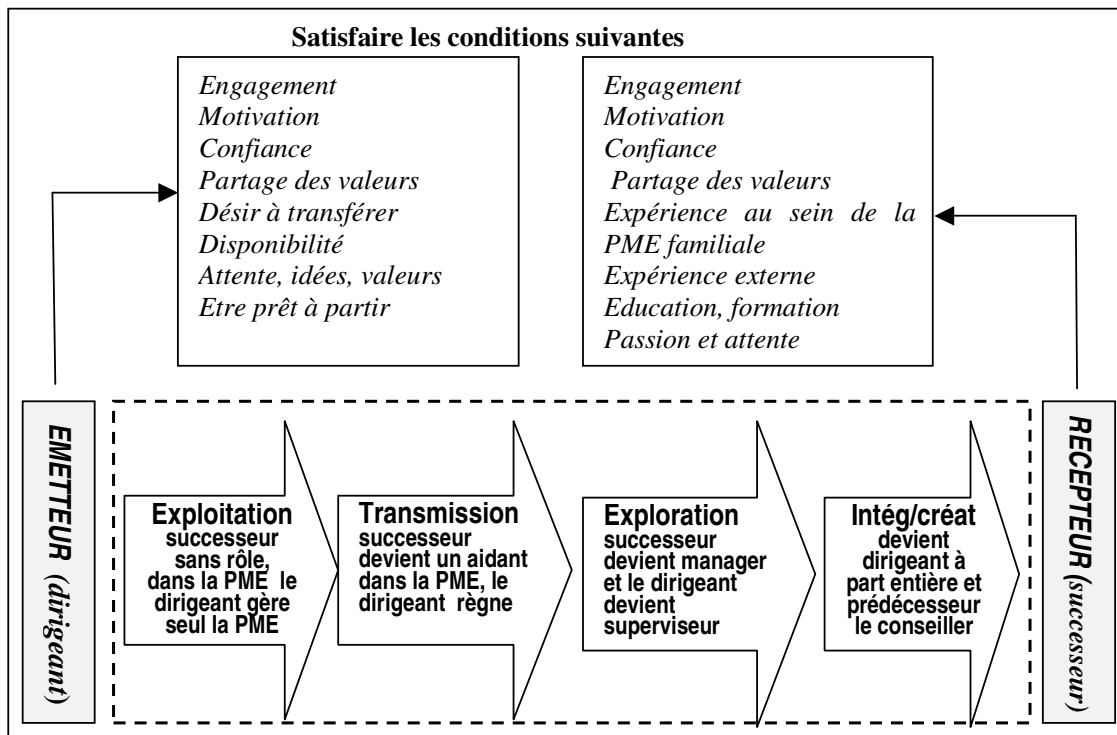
Satisfaire les conditions suivantes

Engagement
Motivation
Confiance
Partage des valeurs
Désir à transférer
Disponibilité
Attente, idées, valeurs
Etre prêt à partir

Engagement
Motivation
Confiance
Partage des valeurs
Expérience au sein de la PME familiale
Expérience externe
Education, formation
Passion et attente

EMETTEUR (dirigeant)

Exploitation
successeur sans rôle, dans la PME le dirigeant gère seul la PME

Transmission
successeur devient un aidant dans la PME, le dirigeant règne

Exploration
successeur devient manager et le dirigeant devient superviseur

Intég/créat
devient dirigeant à part entière et prédécesseur le conseiller

RECEPTEUR (successeur)